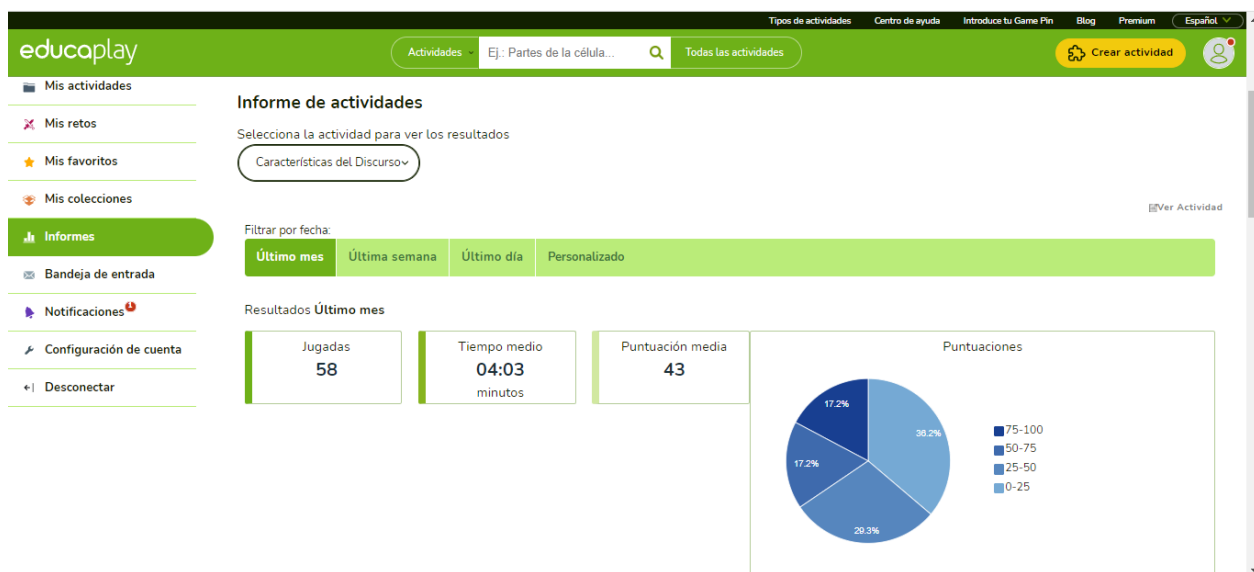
Tipos de actividades Centro de ayuda Introduce tu Game Pin Blog Premium Español

educaplay

Actividades Ej.: Partes de la célula... Todas las actividades

Crear actividad

Mis actividades
Mis retos
Mis favoritos
Mis colecciones
Informes
Bandeja de entrada
Notificaciones
Configuración de cuenta
Desconectar

Informe de actividades

Selecciona la actividad para ver los resultados

Características del Discurso

Ver Actividad

Filtrar por fecha:

Último mes | Última semana | Último día | Personalizado

Resultados Último mes

Jugadas
58

Tiempo medio
04:03
minutos

Puntuación media
43

Puntuaciones

17.2%
38.2%
17.2%
28.3%

75-100
50-75
25-50
0-25